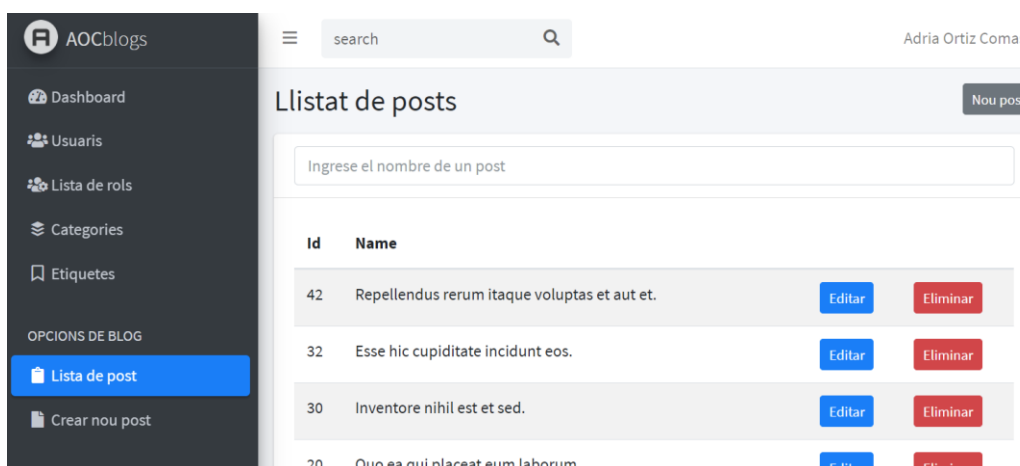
AOCblogs

Dashboard

Usuaris

Lista de rols

Categories

Etiquetes

OPCIONS DE BLOG

Lista de post

Crear nou post

search

Adria Ortiz Coma

Llistat de posts

Nou pos

Ingrese el nombre de un post

| Id | Name | | |
|---|---|---|---|
| 42 | Repellendus rerum itaque voluptas et aut et. | Editar | Eliminar |
| 32 | Esse hic cupiditate incidunt eos. | Editar | Eliminar |
| 30 | Inventore nihil est et sed. | Editar | Eliminar |
| 20 | Quo ea qui placeat eum laborum. | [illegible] | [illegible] |